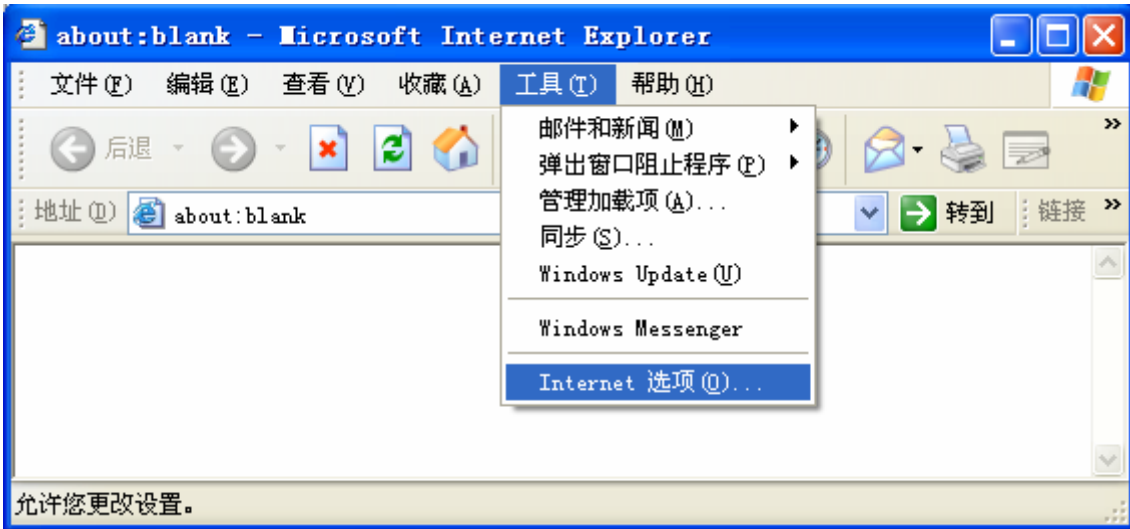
about:blank - Microsoft Internet Explorer

文件(F) 编辑(E) 查看(V) 收藏(A) 工具(T) 帮助(H)

后退

地址(D) about:blank

转到 链接

邮件和新闻(M)
弹出窗口阻止程序(P)
管理加载项(A)...
同步(S)...
Windows Update(U)
Windows Messenger
Internet 选项(O)...

允许您更改设置。